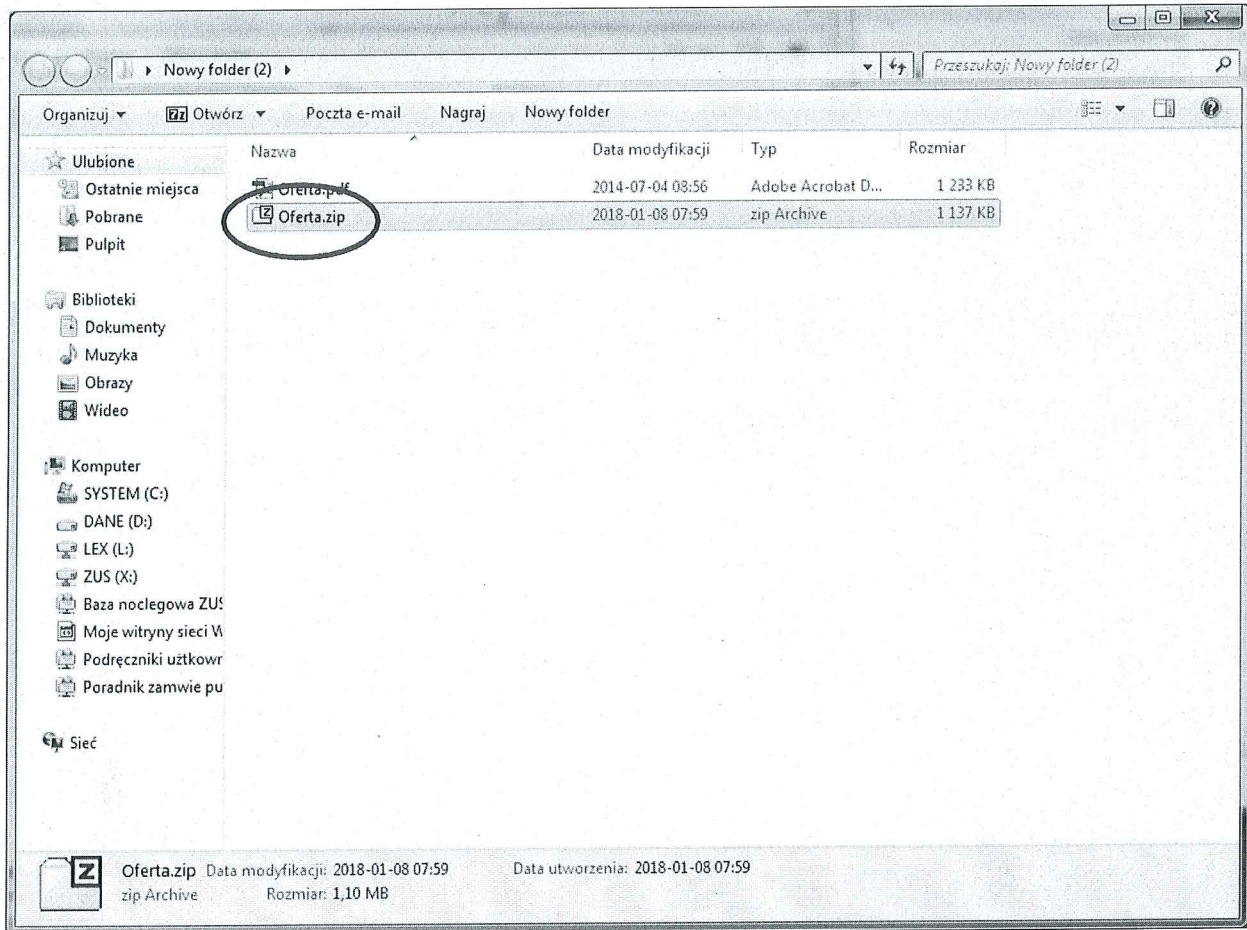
▸ Nowy folder (2) ▸

Przeszukaj: Nowy folder (2)

Organizuj ▾ Otwórz ▾ Poczta e-mail Nagraj Nowy folder

Ulubione
Ostatnie miejsca
Pobrane
Pulpit

Biblioteki
Dokumenty
Muzyka
Obrazy
Wideo

Komputer
SYSTEM (C:)
DANE (D:)
LEX (L:)
ZUS (X:)
Baza noclegowa ZUS
Moje witryny sieci W
Podręczniki użtkowr
Poradnik zamwie pu

Sieć

| Nazwa | Data modyfikacji | Typ | Rozmiar |
|---|---|---|---|
| Oferta.pdf | 2014-07-04 08:56 | Adobe Acrobat D... | 1 233 KB |
| Oferta.zip | 2018-01-08 07:59 | zip Archive | 1 137 KB |

Oferta.zip Data modyfikacji: 2018-01-08 07:59 Data utworzenia: 2018-01-08 07:59
zip Archive Rozmiar: 1,10 MB